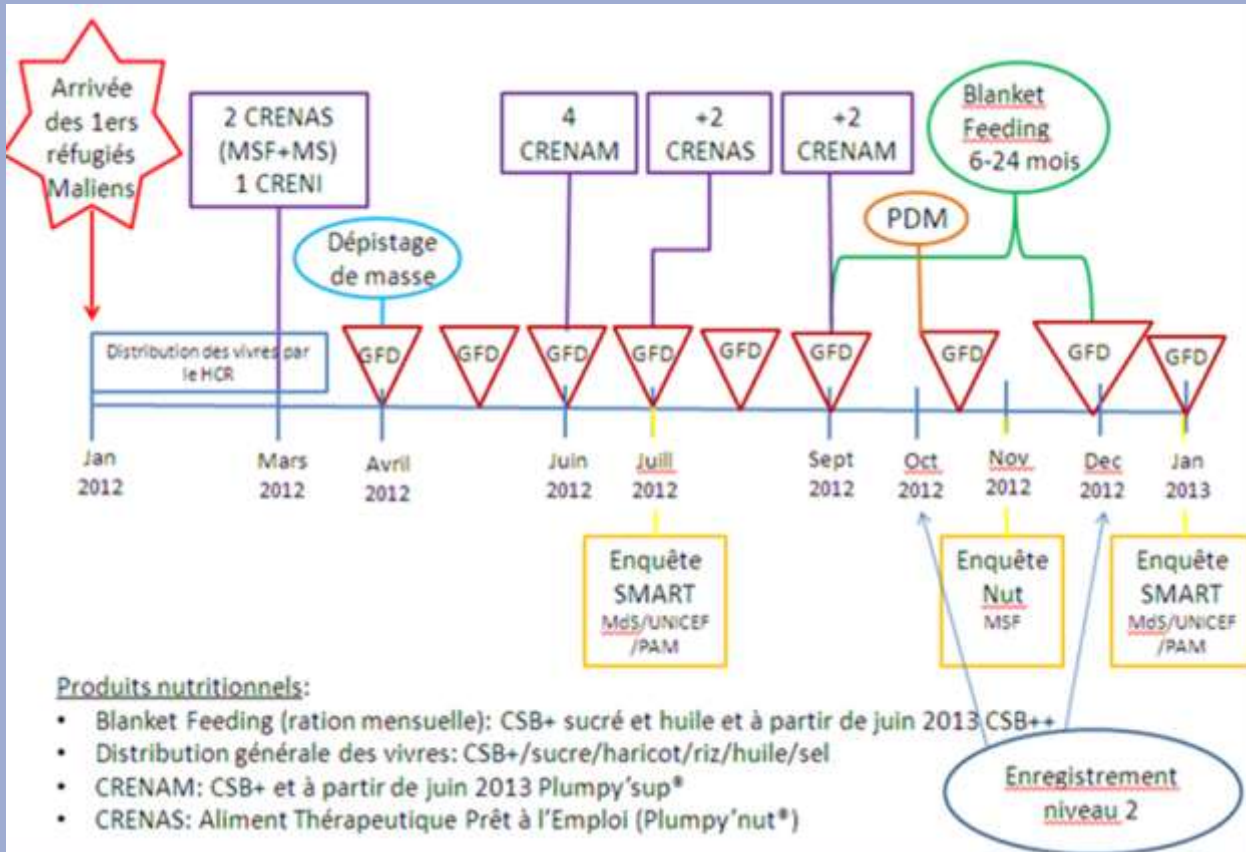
Arrivée des 1ers réfugiés Maliens

2 CRENAS (MSF+MS) 1 CRENI

Dépistage de masse

4 CRENAM

+2 CRENAS

+2 CRENAM

Blanket Feeding 6-24 mois

PDM

Distribution des vivres par le HCR

GFD GFD GFD GFD GFD GFD GFD GFD GFD

Jan 2012

Mars 2012

Avril 2012

Juin 2012

Juill 2012

Sept 2012

Oct 2012

Nov 2012

Dec 2012

Jan 2013

Enquête SMART MdS/UNICEF /PAM

Enquête Nut MSF

Enquête SMART MdS/UNICEF /PAM

Produits nutritionnels:

- Blanket Feeding (ration mensuelle): CSB+ sucré et huile et à partir de juin 2013 CSB++
- Distribution générale des vivres: CSB+/sucre/haricot/riz/huile/sel
- CRENAM: CSB+ et à partir de juin 2013 Plumpy'sup®
- CRENAS: Aliment Thérapeutique Prêt à l'Emploi (Plumpy'nut®)

Enregistrement niveau 2